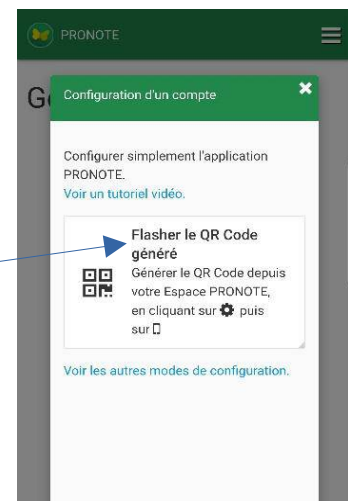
PRONOTE

G

Configuration d'un compte

Configurer simplement l'application PRONOTE.
Voir un tutoriel vidéo.

Flasher le QR Code généré
Générer le QR Code depuis votre Espace PRONOTE, en cliquant sur puis sur

Voir les autres modes de configuration.